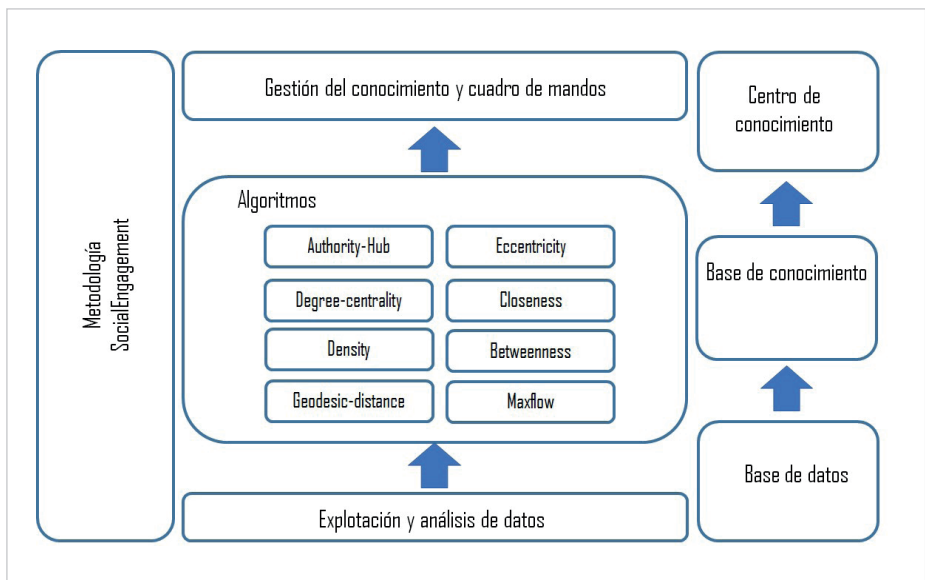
Metodología SocialEngagement

Gestión del conocimiento y cuadro de mandos

Algoritmos

Authority-Hub

Eccentricity

Degree-centrality

Closeness

Density

Betweenness

Geodesic-distance

Maxflow

Explotación y análisis de datos

Centro de conocimiento

Base de conocimiento

Base de datos